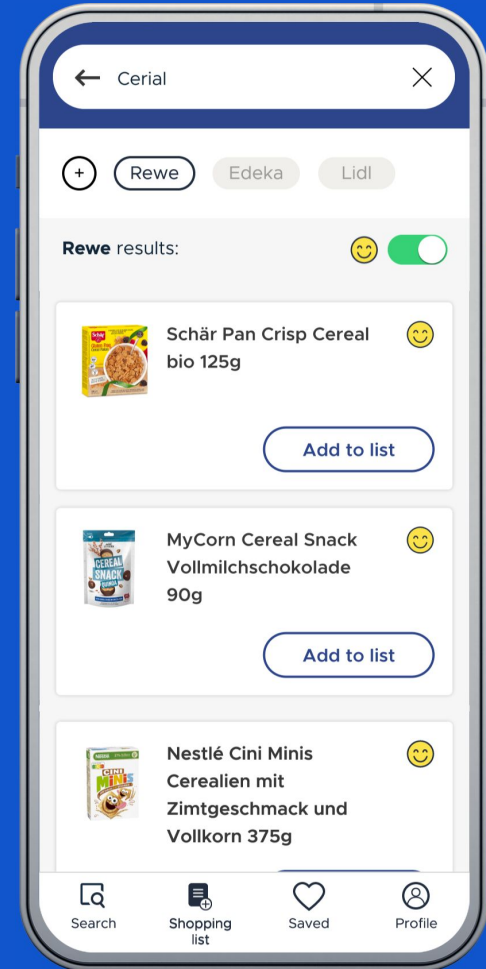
Cerial

+ Rewe Edeka Lidl

Rewe results:

Schär Pan Crisp Cereal bio 125g

Add to list

MyCorn Cereal Snack Vollmilchschokolade 90g

Add to list

Nestlé Cini Minis Cerealien mit Zimtgeschmack und Vollkorn 375g

Search
Shopping list
Saved
Profile